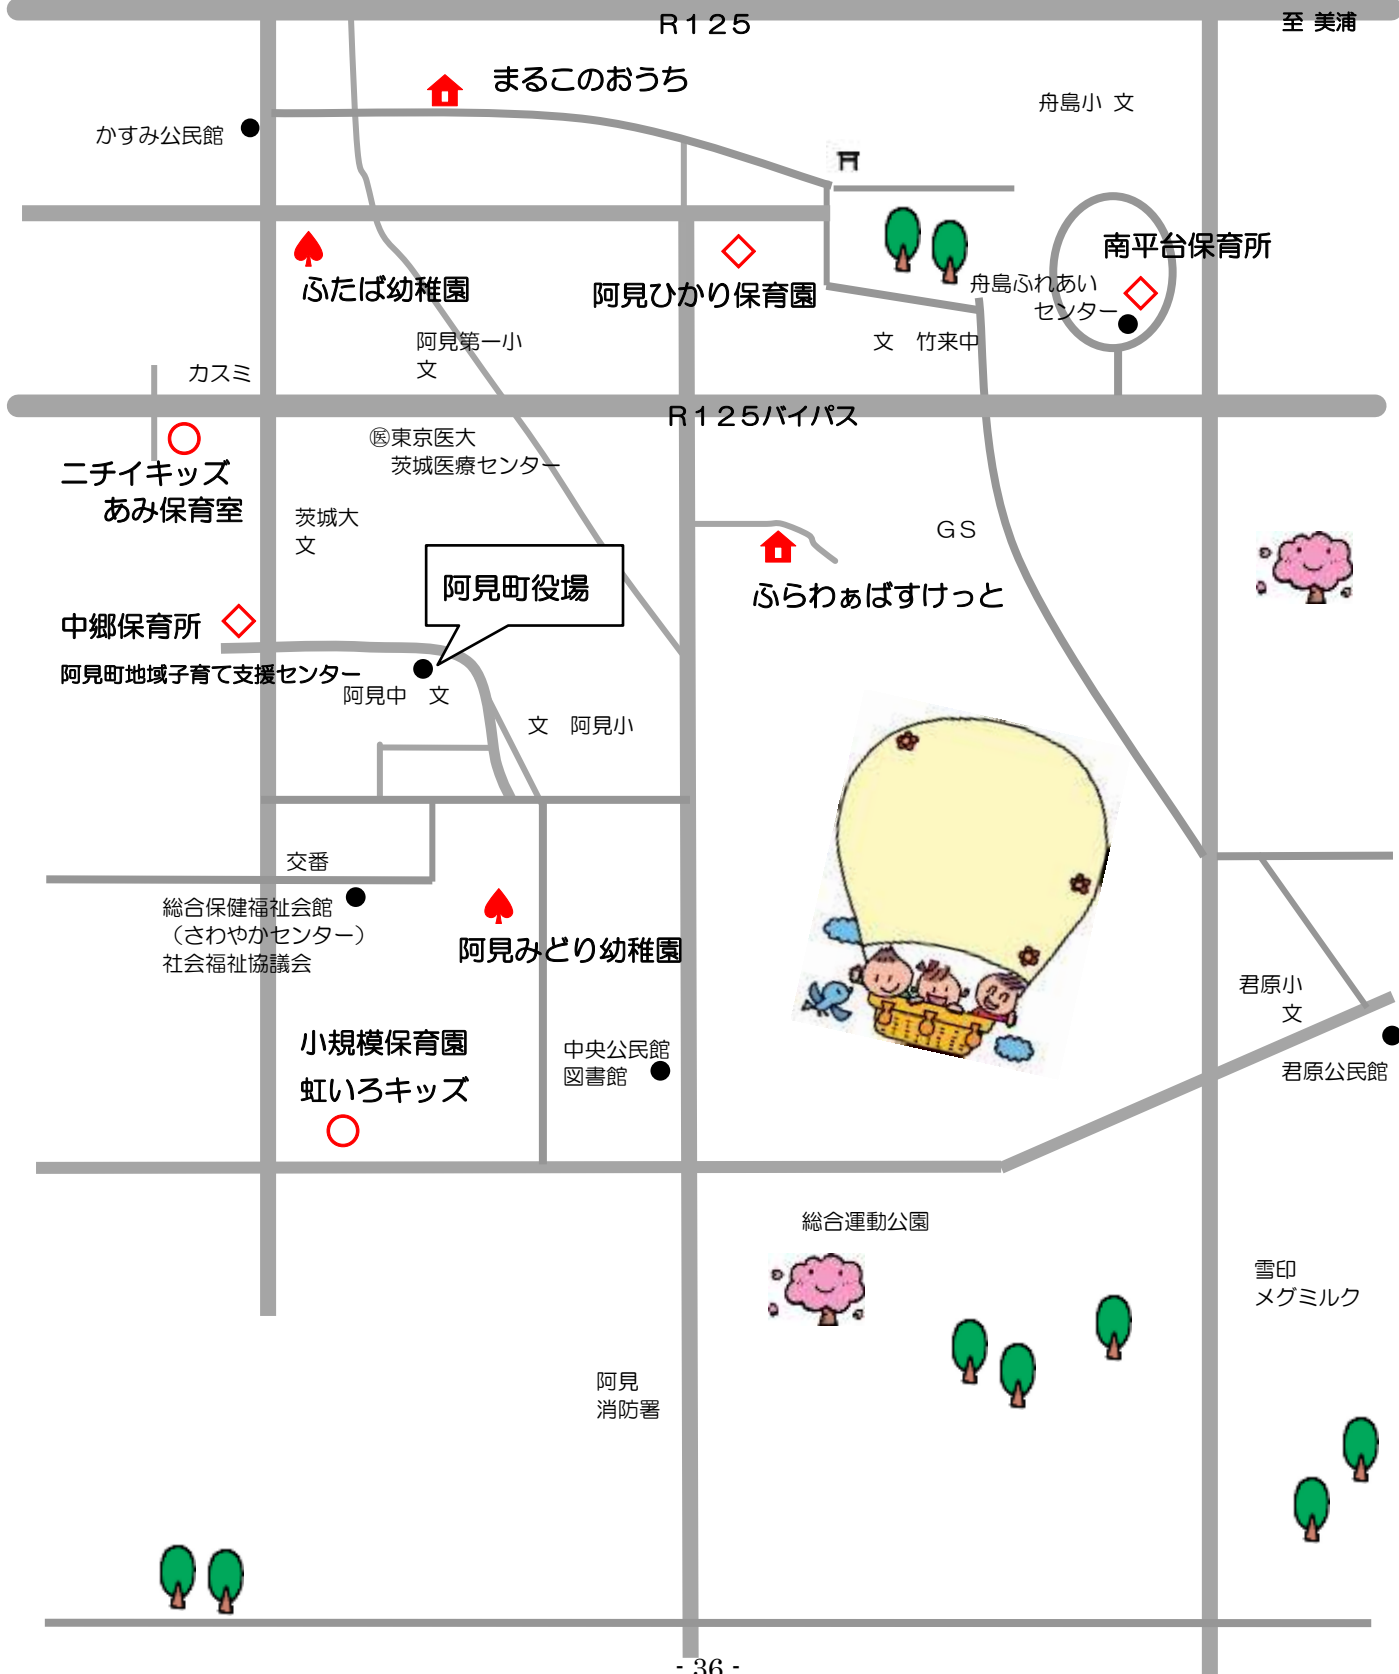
Ｒ１２５

至 美浦

まるこのおうち

舟島小 文

かすみ公民館

南平台保育所

ふたば幼稚園

阿見ひかり保育園

舟島ふれあい センター

阿見第一小 文

文 竹来中

カスミ

Ｒ１２５バイパス

ニチイキッズ あみ保育室

㊩東京医大 茨城医療センター

茨城大 文

ＧＳ

阿見町役場

ふらわぁばすけっと

中郷保育所

阿見町地域子育て支援センター

阿見中 文

文 阿見小

交番

総合保健福祉会館 （さわやかセンター） 社会福祉協議会

阿見みどり幼稚園

君原小 文

君原公民館

小規模保育園

虹いろキッズ

中央公民館 図書館

総合運動公園

雪印 メグミルク

阿見 消防署

- 36 -